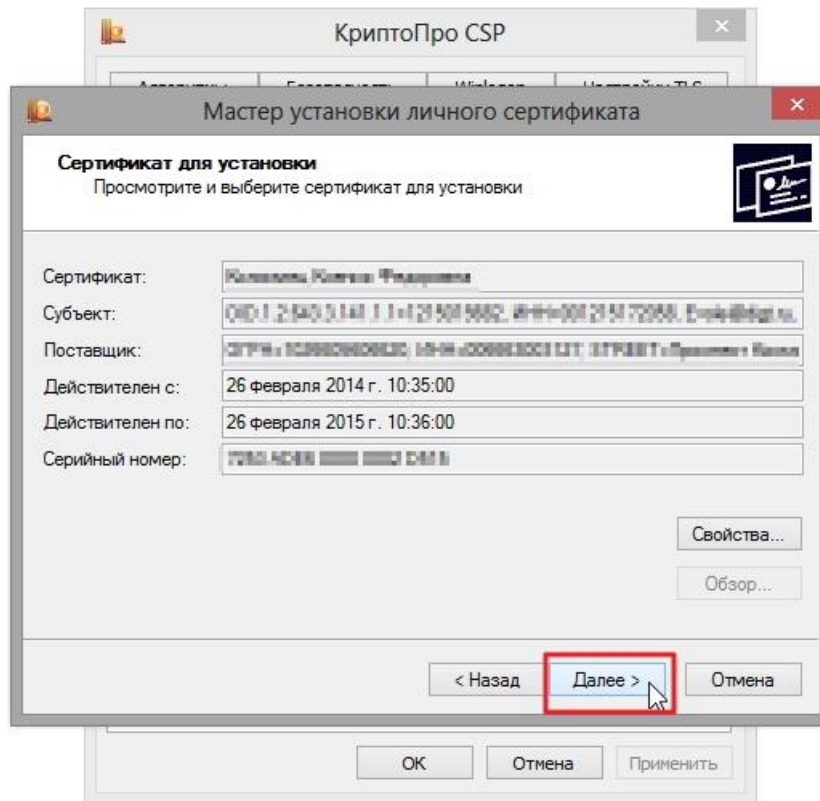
КриптоПро CSP

Мастер установки личного сертификата

Сертификат для установки
Просмотрите и выберите сертификат для установки

Сертификат: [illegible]
Субъект: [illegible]
Поставщик: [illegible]
Действителен с: 26 февраля 2014 г. 10:35:00
Действителен по: 26 февраля 2015 г. 10:36:00
Серийный номер: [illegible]

Свойства...
Обзор...

< Назад
Далее >
Отмена

OK
Отмена
Применить